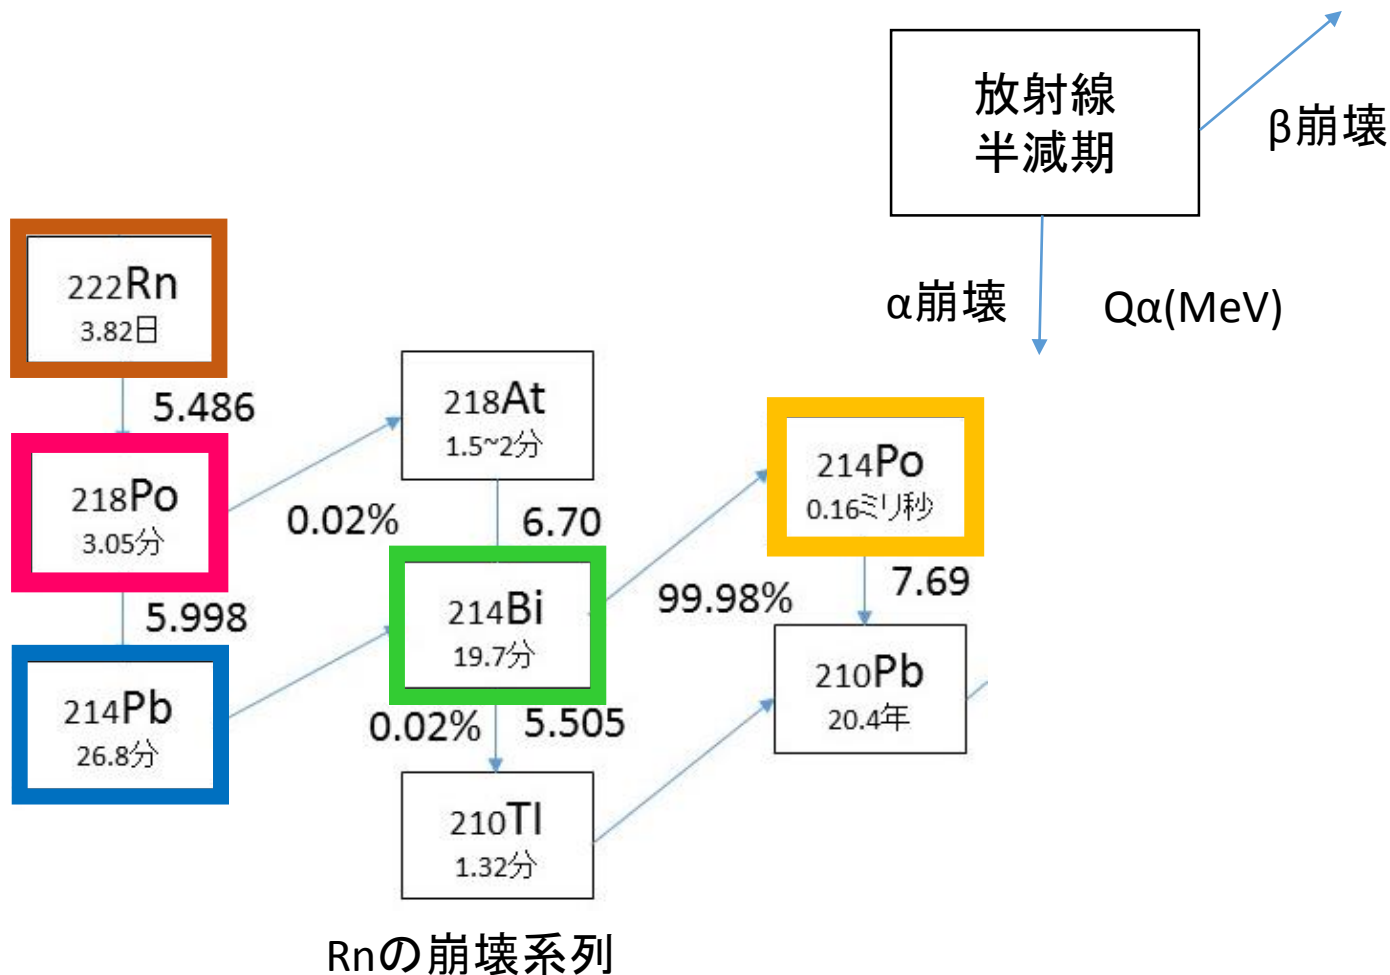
放射線
半減期

β崩壊

α崩壊

Qα(MeV)

222Rn
3.82日

5.486

218At
1.5~2分

218Po
3.05分

0.02%

6.70

214Po
0.16ミリ秒

5.998

214Bi
19.7分

99.98%

7.69

214Pb
26.8分

210Pb
20.4年

0.02%

5.505

210Tl
1.32分

Rnの崩壊系列